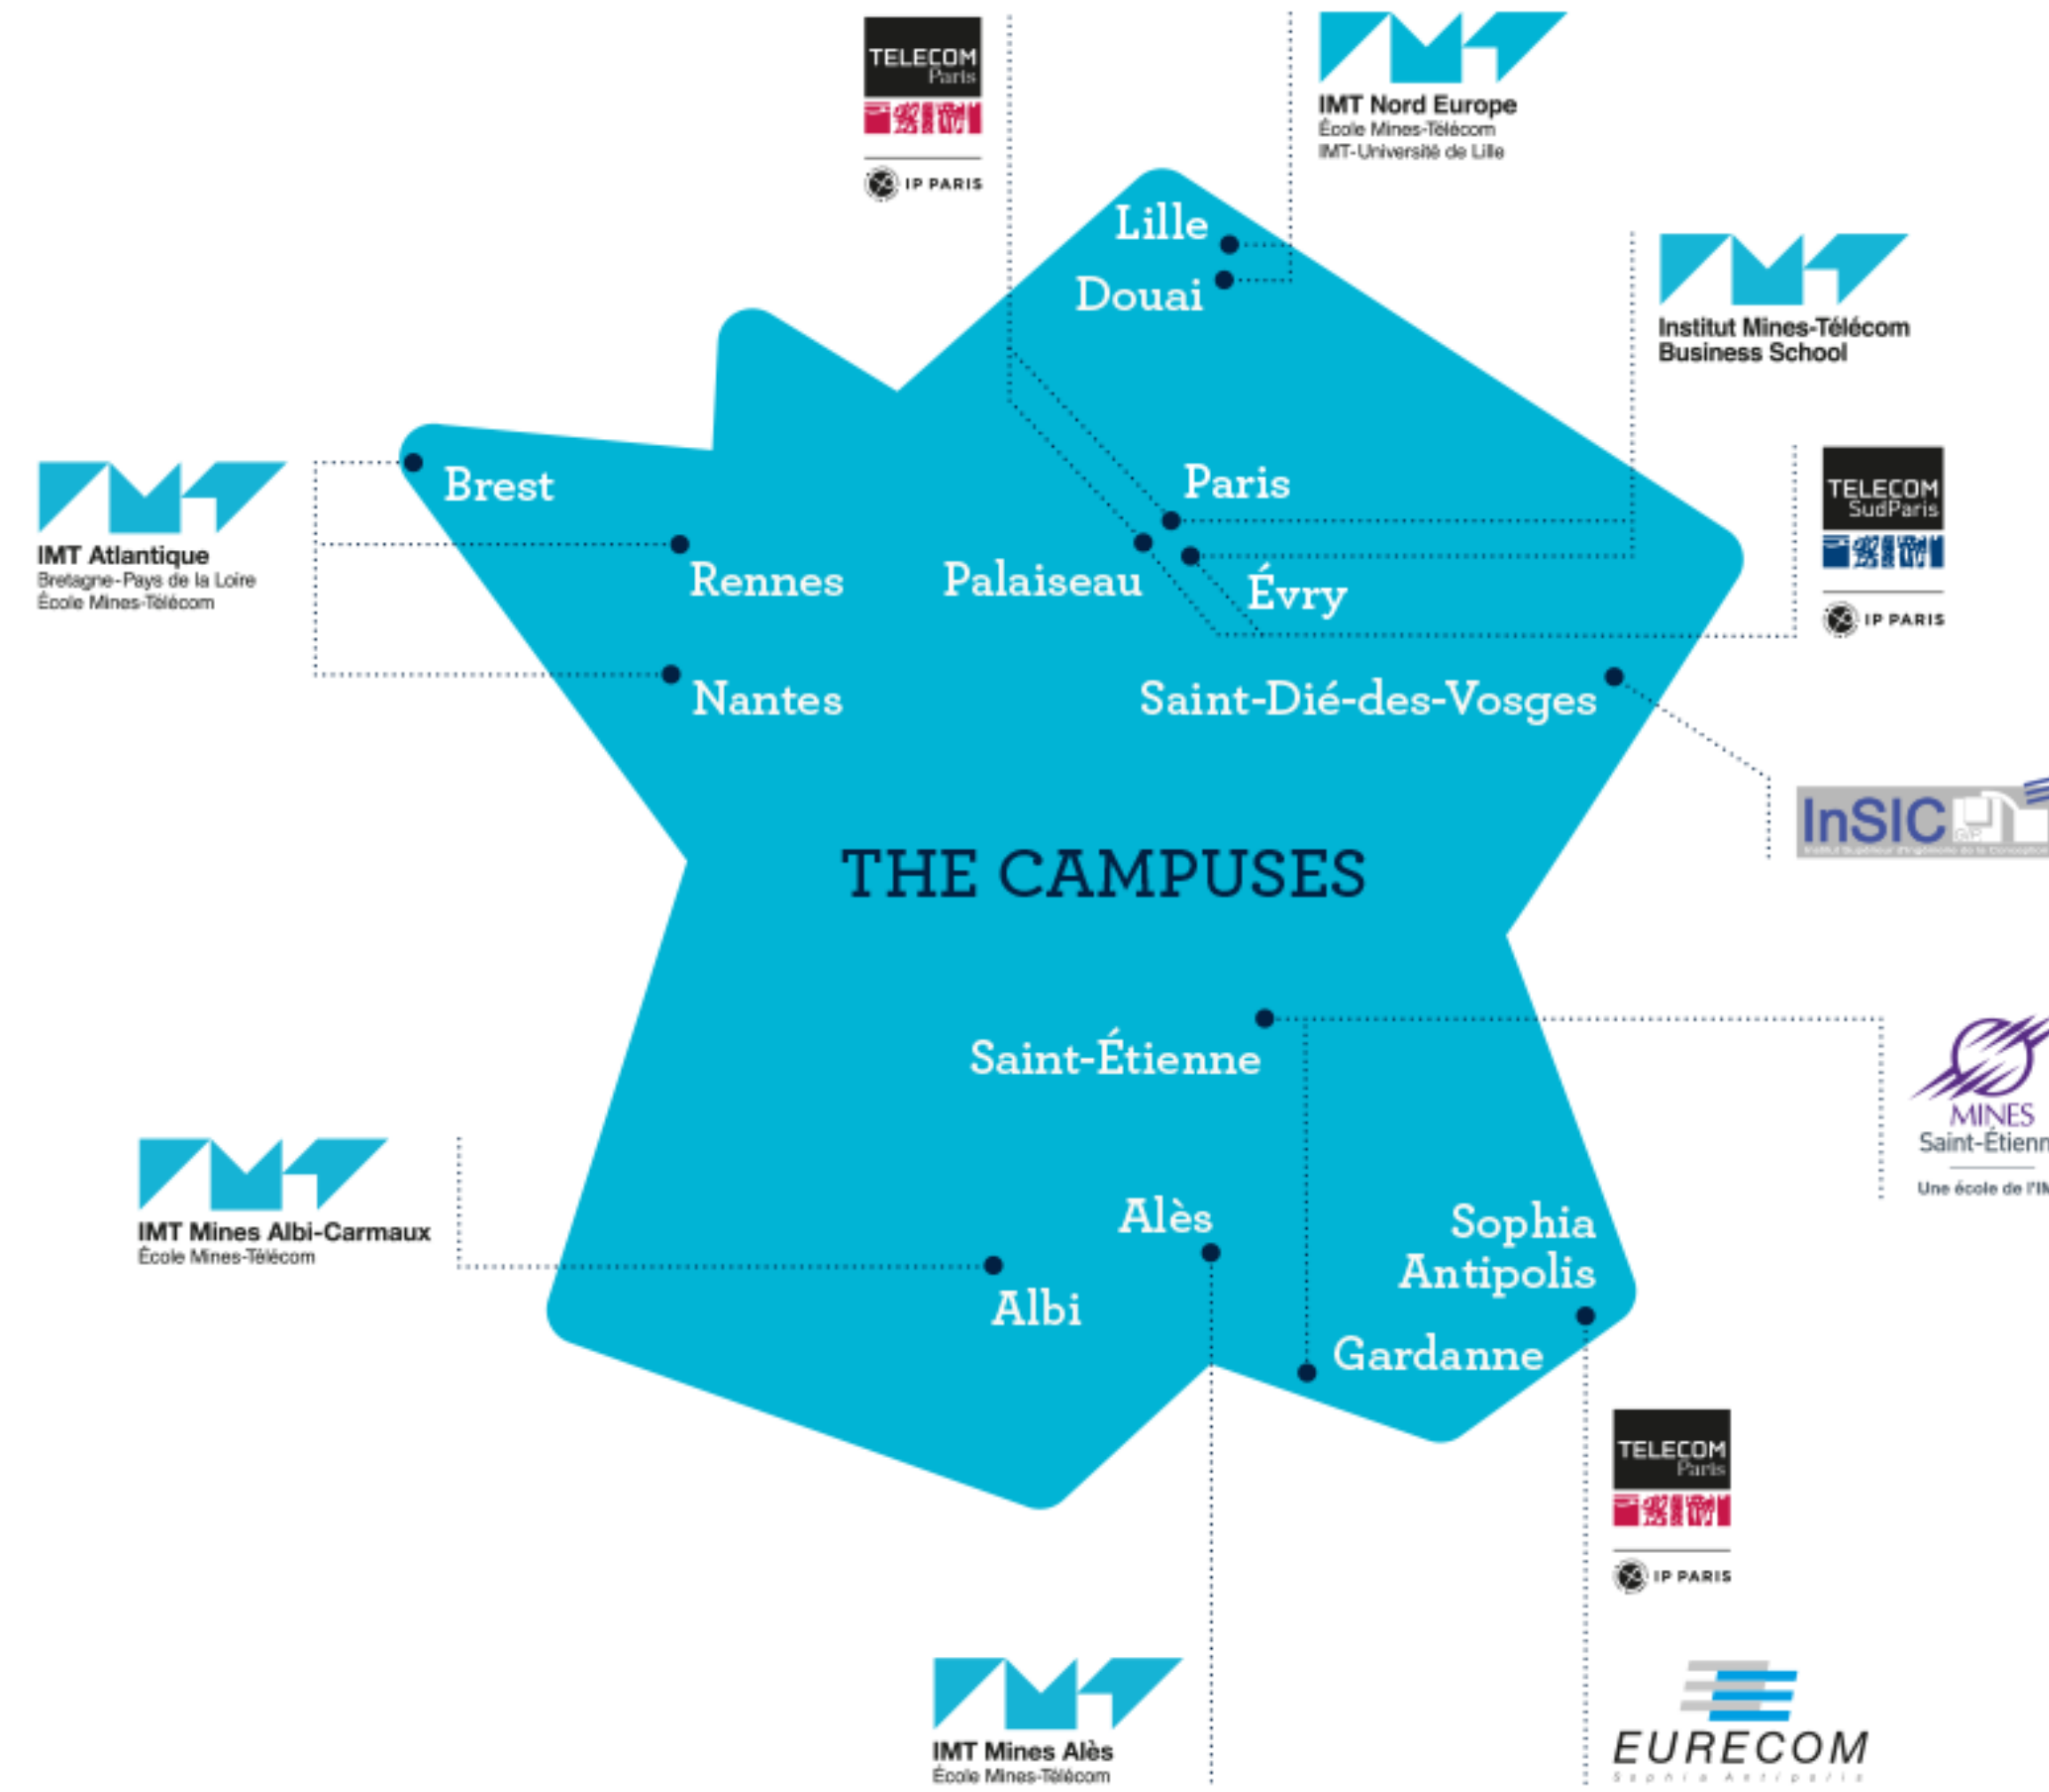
TELECOM Paris

IP PARIS

IMT Nord Europe
École Mines-Télécom
IMT-Université de Lille

Lille
Douai

Institut Mines-Télécom Business School

IMT Atlantique
Bretagne-Pays de la Loire
École Mines-Télécom

Brest
Paris
Rennes
Palaiseau
Évry

TELECOM SudParis

IP PARIS

Nantes
Saint-Dié-des-Vosges

InSIC

THE CAMPUSES

Saint-Étienne

MINES
Saint-Étienn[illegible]
Une école de l'I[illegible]

IMT Mines Albi-Carmaux
École Mines-Télécom

Alès
Sophia Antipolis
Albi
Gardanne

TELECOM Paris

IP PARIS

IMT Mines Alès
École Mines-Télécom

EURECOM
Sophia Antipolis